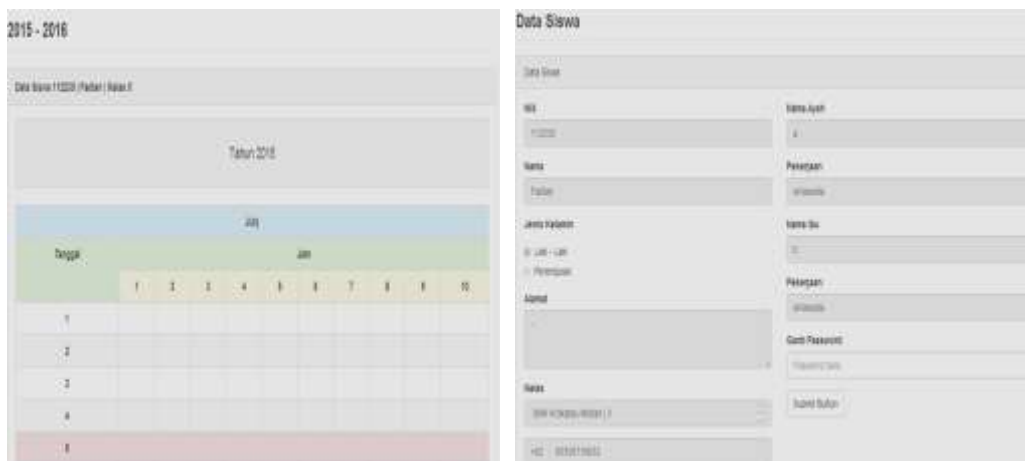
2015 - 2016

Data Siswa 112233 | Fadlan | Kelas X

Tahun 2016

| Juli | | | | | | | | | | |
|---|---|---|---|---|---|---|---|---|---|---|
| Tanggal | Jam | | | | | | | | | |
| | 1 | 2 | 3 | 4 | 5 | 6 | 7 | 8 | 9 | 10 |
| 1 | | | | | | | | | | |
| 2 | | | | | | | | | | |
| 3 | | | | | | | | | | |
| 4 | | | | | | | | | | |
| 5 | | | | | | | | | | |

Data Siswa

Data Siswa

NIS

112233

Nama

Fadlan

Jenis Kelamin

Laki - Laki

Perempuan

Alamat

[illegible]

Kelas

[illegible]

HD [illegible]

Nama Ayah

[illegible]

Pekerjaan

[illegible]

Nama Ibu

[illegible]

Pekerjaan

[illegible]

Ganti Password

Password Baru

Submit Button